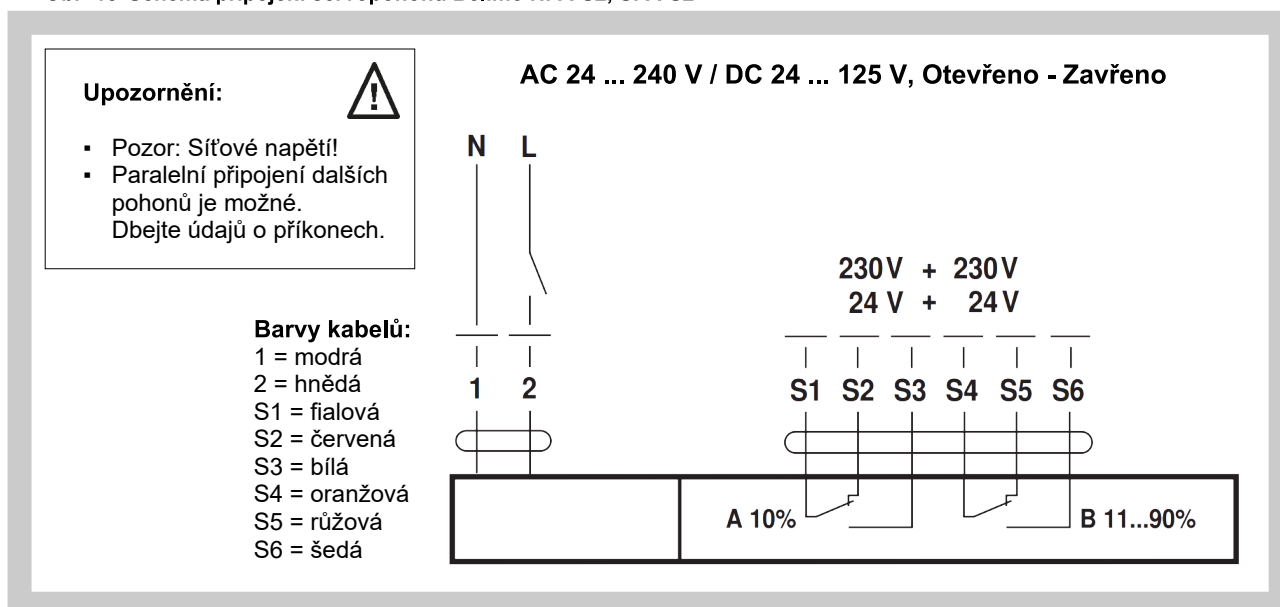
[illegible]

Upozornění:

- Pozor: Síťové napětí!
- Paralelní připojení dalších pohonů je možné. Dbejte údajů o příkonech.

AC 24 ... 240 V / DC 24 ... 125 V, Otevřeno - Zavřeno

N L

230V + 230V
24 V + 24V

Barvy kabelů:
1 = modrá
2 = hnědá
S1 = fialová
S2 = červená
S3 = bílá
S4 = oranžová
S5 = růžová
S6 = šedá

1 2

S1 S2 S3 S4 S5 S6

A 10%

B 11...90%